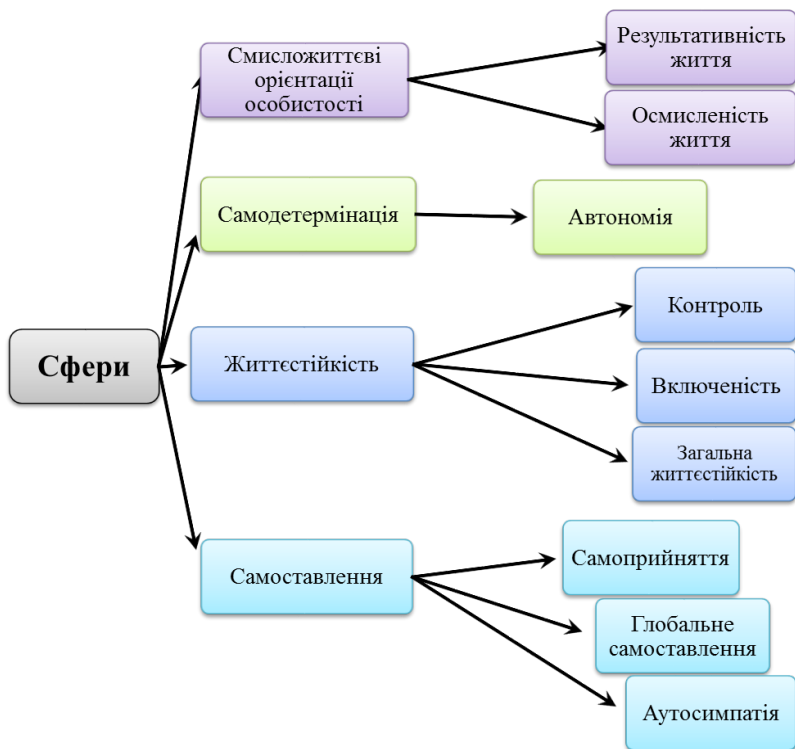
Сфери

Смисложиттєві орієнтації особистості

Результативність життя

Осмисленість життя

Самодетермінація

Автономія

Життєстійкість

Контроль

Включеність

Загальна життєстійкість

Самоставлення

Самоприйняття

Глобальне самоставлення

Аутосимпатія